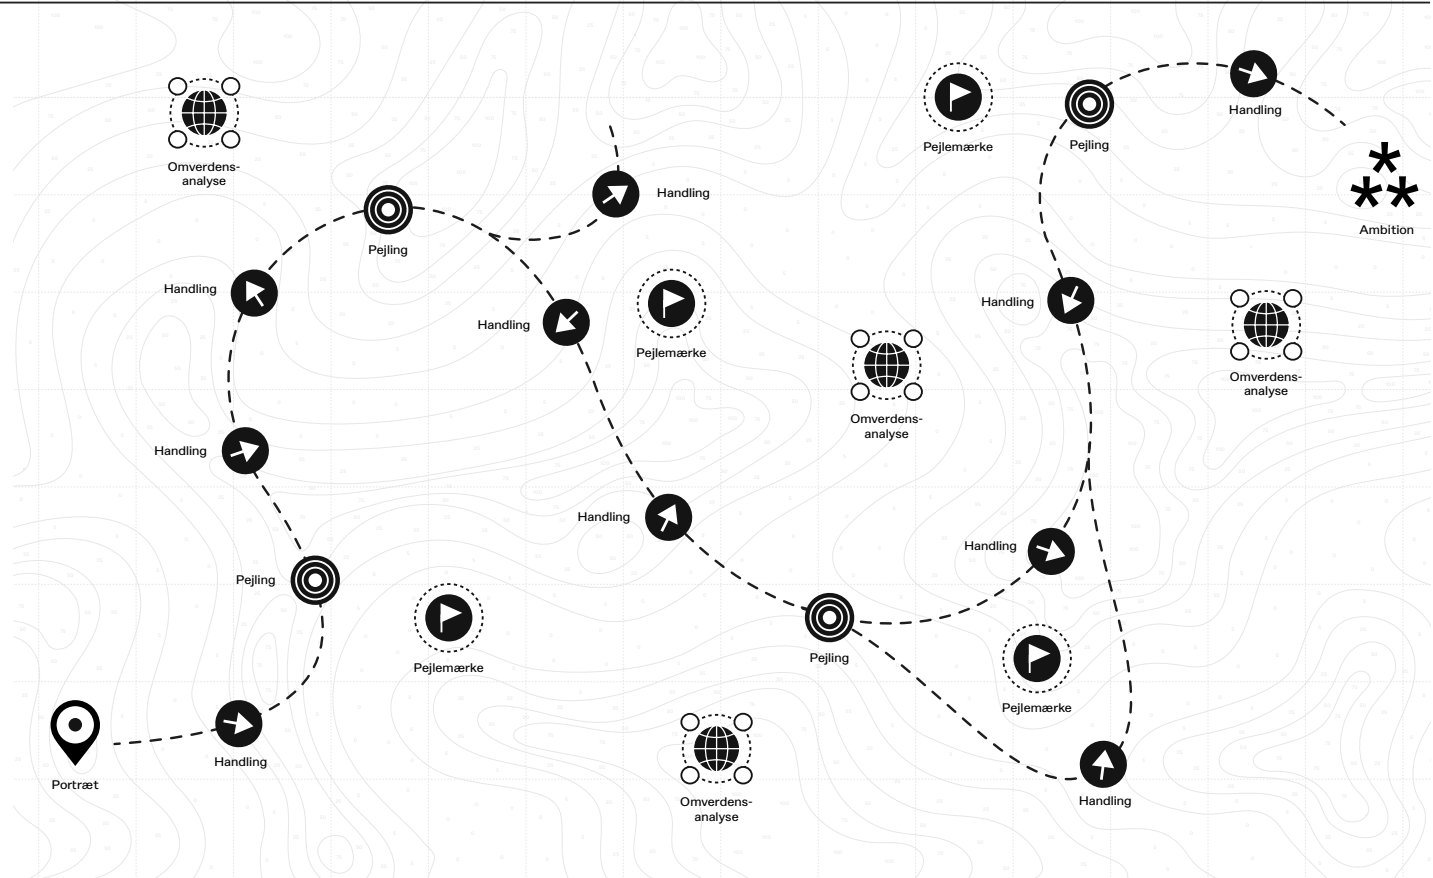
Omverdens-
analyse

Pejlemærke

Pejling

Handling

Ambition

Handling

Pejling

Handling

Handling

Pejlemærke

Omverdens-
analyse

Handling

Omverdens-
analyse

Handling

Handling

Handling

Pejling

Pejlemærke

Pejling

Pejlemærke

Portræt

Handling

Omverdens-
analyse

Handling